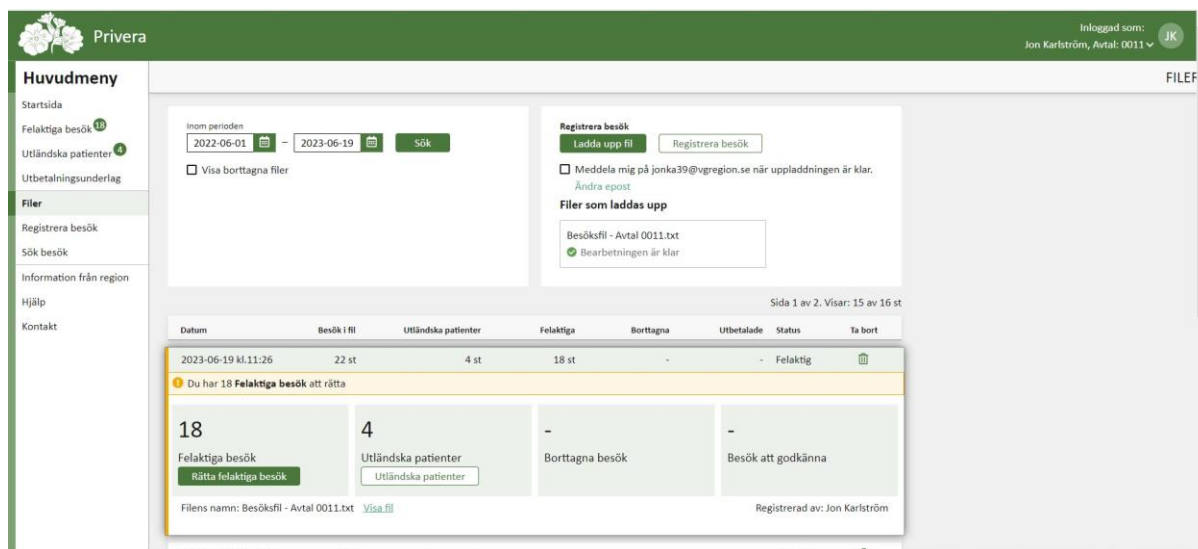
Privera

Inloggad som:
Jon Karlström, Avtal: 0011
JK

Huvudmeny

Startsida
Felaktiga besök 18
Utländska patienter 4
Utbetalningsunderlag
Filer
Registrera besök
Sök besök
Information från region
Hjälp
Kontakt

FILER

Inom perioden
2022-06-01 – 2023-06-19 Sök
Visa borttagna filer

Registrera besök
Ladda upp fil Registrera besök
Meddela mig på jonka39@vgregion.se när uppladdningen är klar.
Ändra epost
Filer som laddas upp
Besöksfil - Avtal 0011.txt
Bearbetningen är klar

Sida 1 av 2. Visar: 15 av 16 st

| Datum | Besök i fil | Utländska patienter | Felaktiga | Borttagna | Utbetalade | Status | Ta bort |
|---|---|---|---|---|---|---|---|
| 2023-06-19 kl.11:26 | 22 st | 4 st | 18 st | - | - | Felaktig | |

Du har 18 Felaktiga besök att rätta

18
Felaktiga besök
Rätta felaktiga besök

4
Utländska patienter
Utländska patienter

-
Borttagna besök

-
Besök att godkänna

Filens namn: Besöksfil - Avtal 0011.txt Visa fil
Registrerad av: Jon Karlström